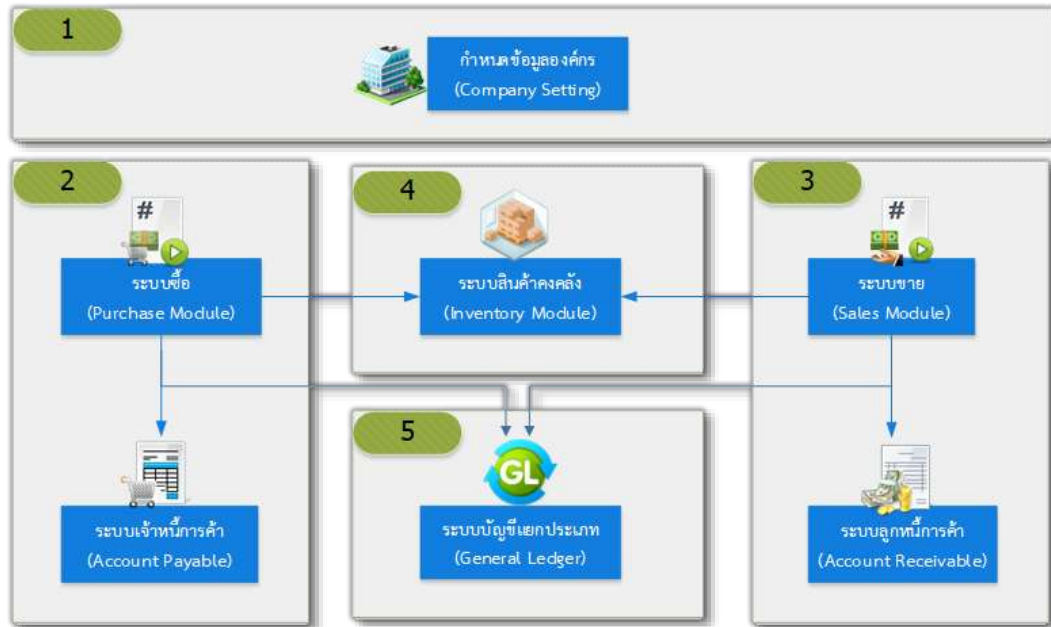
1

กำหนดข้อมูลองค์กร
(Company Setting)

2

#

ระบบซื้อ
(Purchase Module)

ระบบเจ้าหนี้การค้า
(Account Payable)

4

ระบบสินค้าคงคลัง
(Inventory Module)

5

GL

ระบบบัญชีแยกประเภท
(General Ledger)

3

#

ระบบขาย
(Sales Module)

ระบบลูกหนี้การค้า
(Account Receivable)